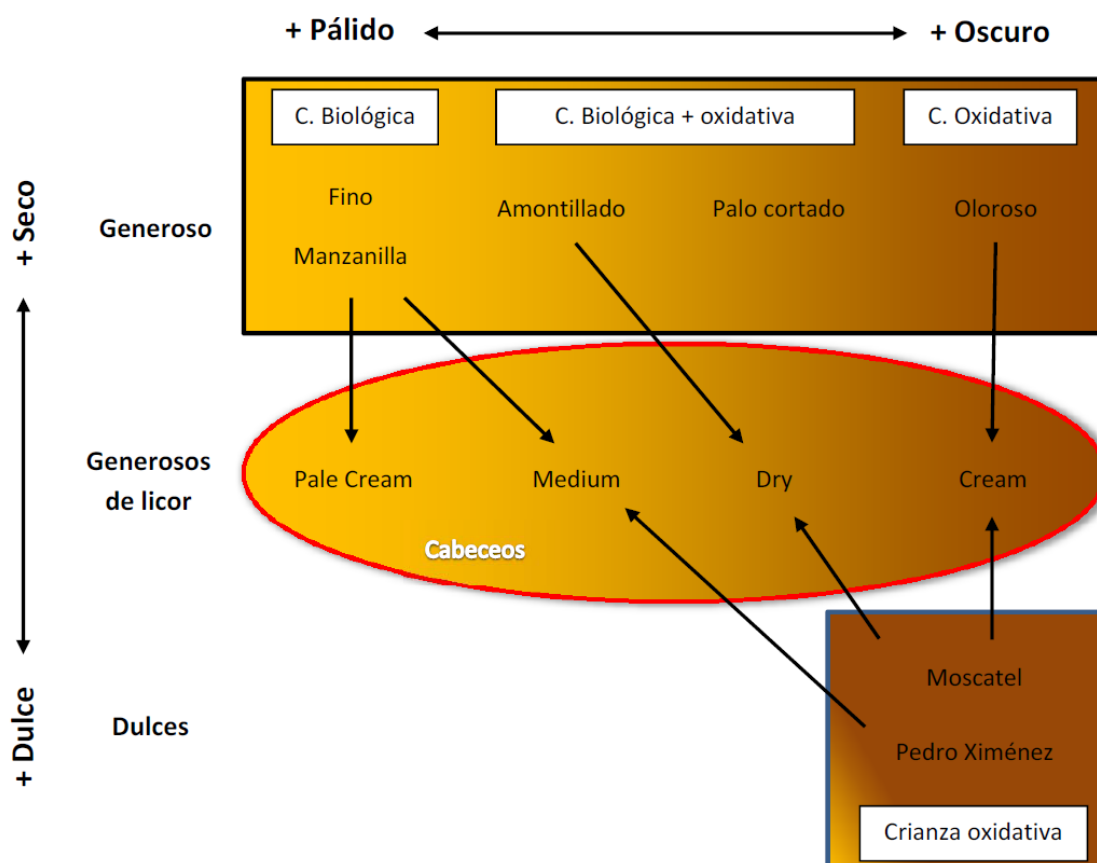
+ Pálido + Oscuro

+ Seco

+ Dulce

C. Biológica

C. Biológica + oxidativa

C. Oxidativa

Generoso

Fino

Manzanilla

Amontillado

Palo cortado

Oloroso

Generosos de licor

Pale Cream

Medium

Dry

Cream

Cabeceos

Dulces

Moscatel

Pedro Ximénez

Crianza oxidativa